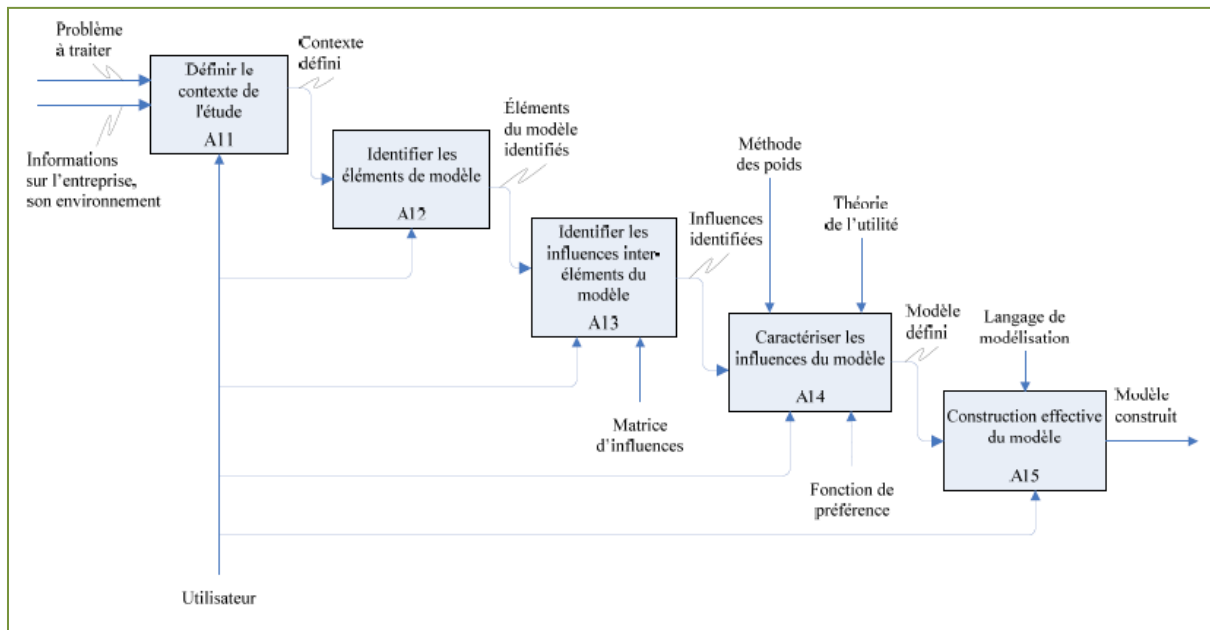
Problème à traiter

Définir le contexte de l'étude
A11

Contexte défini

Informations sur l'entreprise, son environnement

Identifier les éléments de modèle
A12

Éléments du modèle identifiés

Identifier les influences inter-éléments du modèle
A13

Influences identifiées

Méthode des poids

Théorie de l'utilité

Caractériser les influences du modèle
A14

Modèle défini

Langage de modélisation

Construction effective du modèle
A15

Modèle construit

Matrice d'influences

Fonction de préférence

Utilisateur